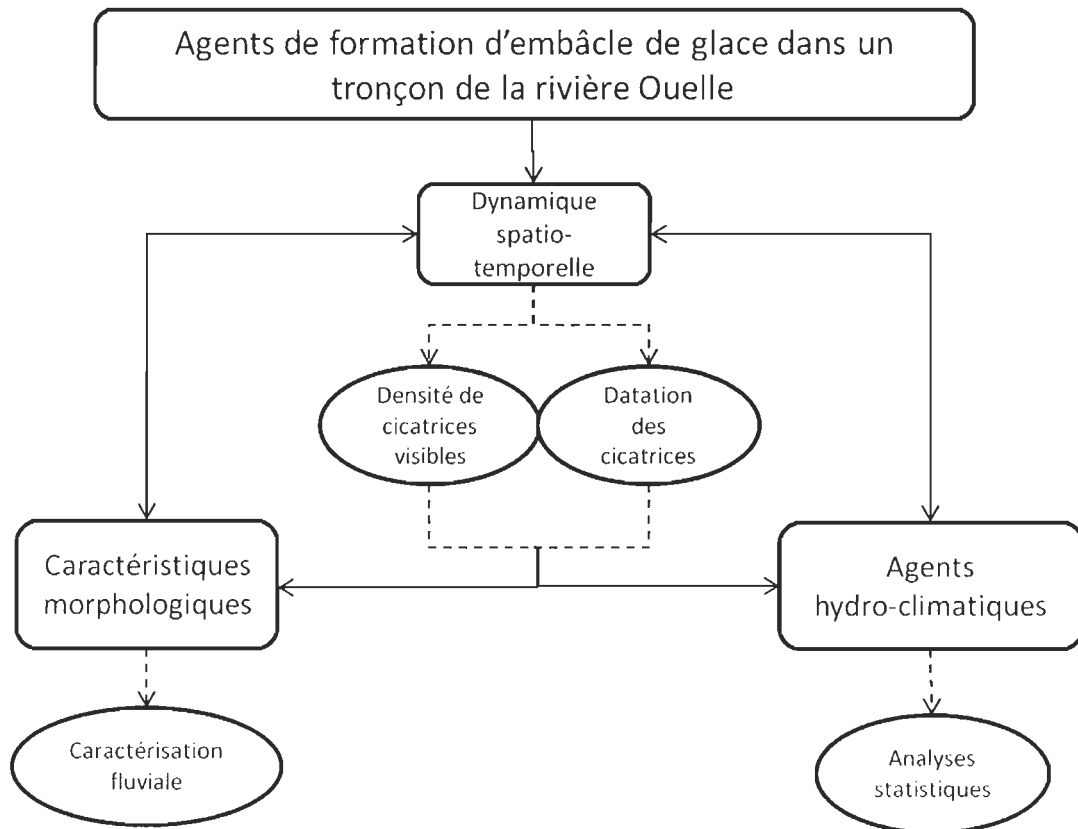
Agents de formation d'embâcle de glace dans un tronçon de la rivière Ouelle

Dynamique spatio-temporelle

Densité de cicatrices visibles

Datation des cicatrices

Caractéristiques morphologiques

Agents hydro-climatiques

Caractérisation fluviale

Analyses statistiques